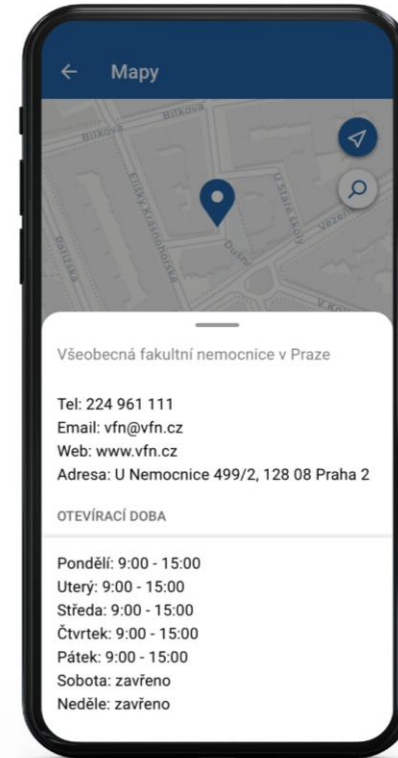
Mapy

Bílkova

Bílkova

Elišky Krásnohorské

Dušní

U Staré školy

Bilkova

Vězeňská

V Kolkovně

Všeobecná fakultní nemocnice v Praze

Tel: 224 961 111
Email: vfn@vfn.cz
Web: www.vfn.cz
Adresa: U Nemocnice 499/2, 128 08 Praha 2

OTEVÍRACÍ DOBA

Pondělí: 9:00 - 15:00
Uterý: 9:00 - 15:00
Středa: 9:00 - 15:00
Čtvrtek: 9:00 - 15:00
Pátek: 9:00 - 15:00
Sobota: zavřeno
Neděle: zavřeno